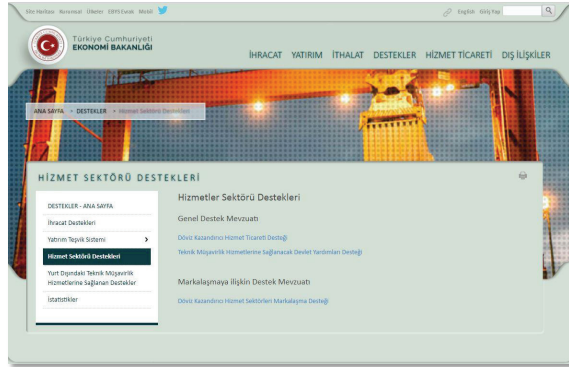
Site Haritası Kurumsal Ülkeler EBYS Evrak Mobil

English Giriş Yap

Türkiye Cumhuriyeti
EKONOMİ BAKANLIĞI

İHRACAT YATIRIM İTHALAT DESTEKLER HİZMET TİCARETİ DIŞ İLİŞKİLER

ANA SAYFA » DESTEKLER » Hizmet Sektörü Destekleri

HİZMET SEKTÖRÜ DESTEKLERİ

DESTEKLER - ANA SAYFA
İhracat Destekleri
Yatırım Teşvik Sistemi
Hizmet Sektörü Destekleri
Yurt Dışındaki Teknik Müşavirlik Hizmetlerine Sağlanan Destekler
İstatistikler

Hizmetler Sektörü Destekleri

Genel Destek Mevzuatı

Döviz Kazandırıcı Hizmet Ticareti Desteği

Teknik Müşavirlik Hizmetlerine Sağlanacak Devlet Yardımları Desteği

Markalaşmaya ilişkin Destek Mevzuatı

Döviz Kazandırıcı Hizmet Sektörleri Markalaşma Desteği